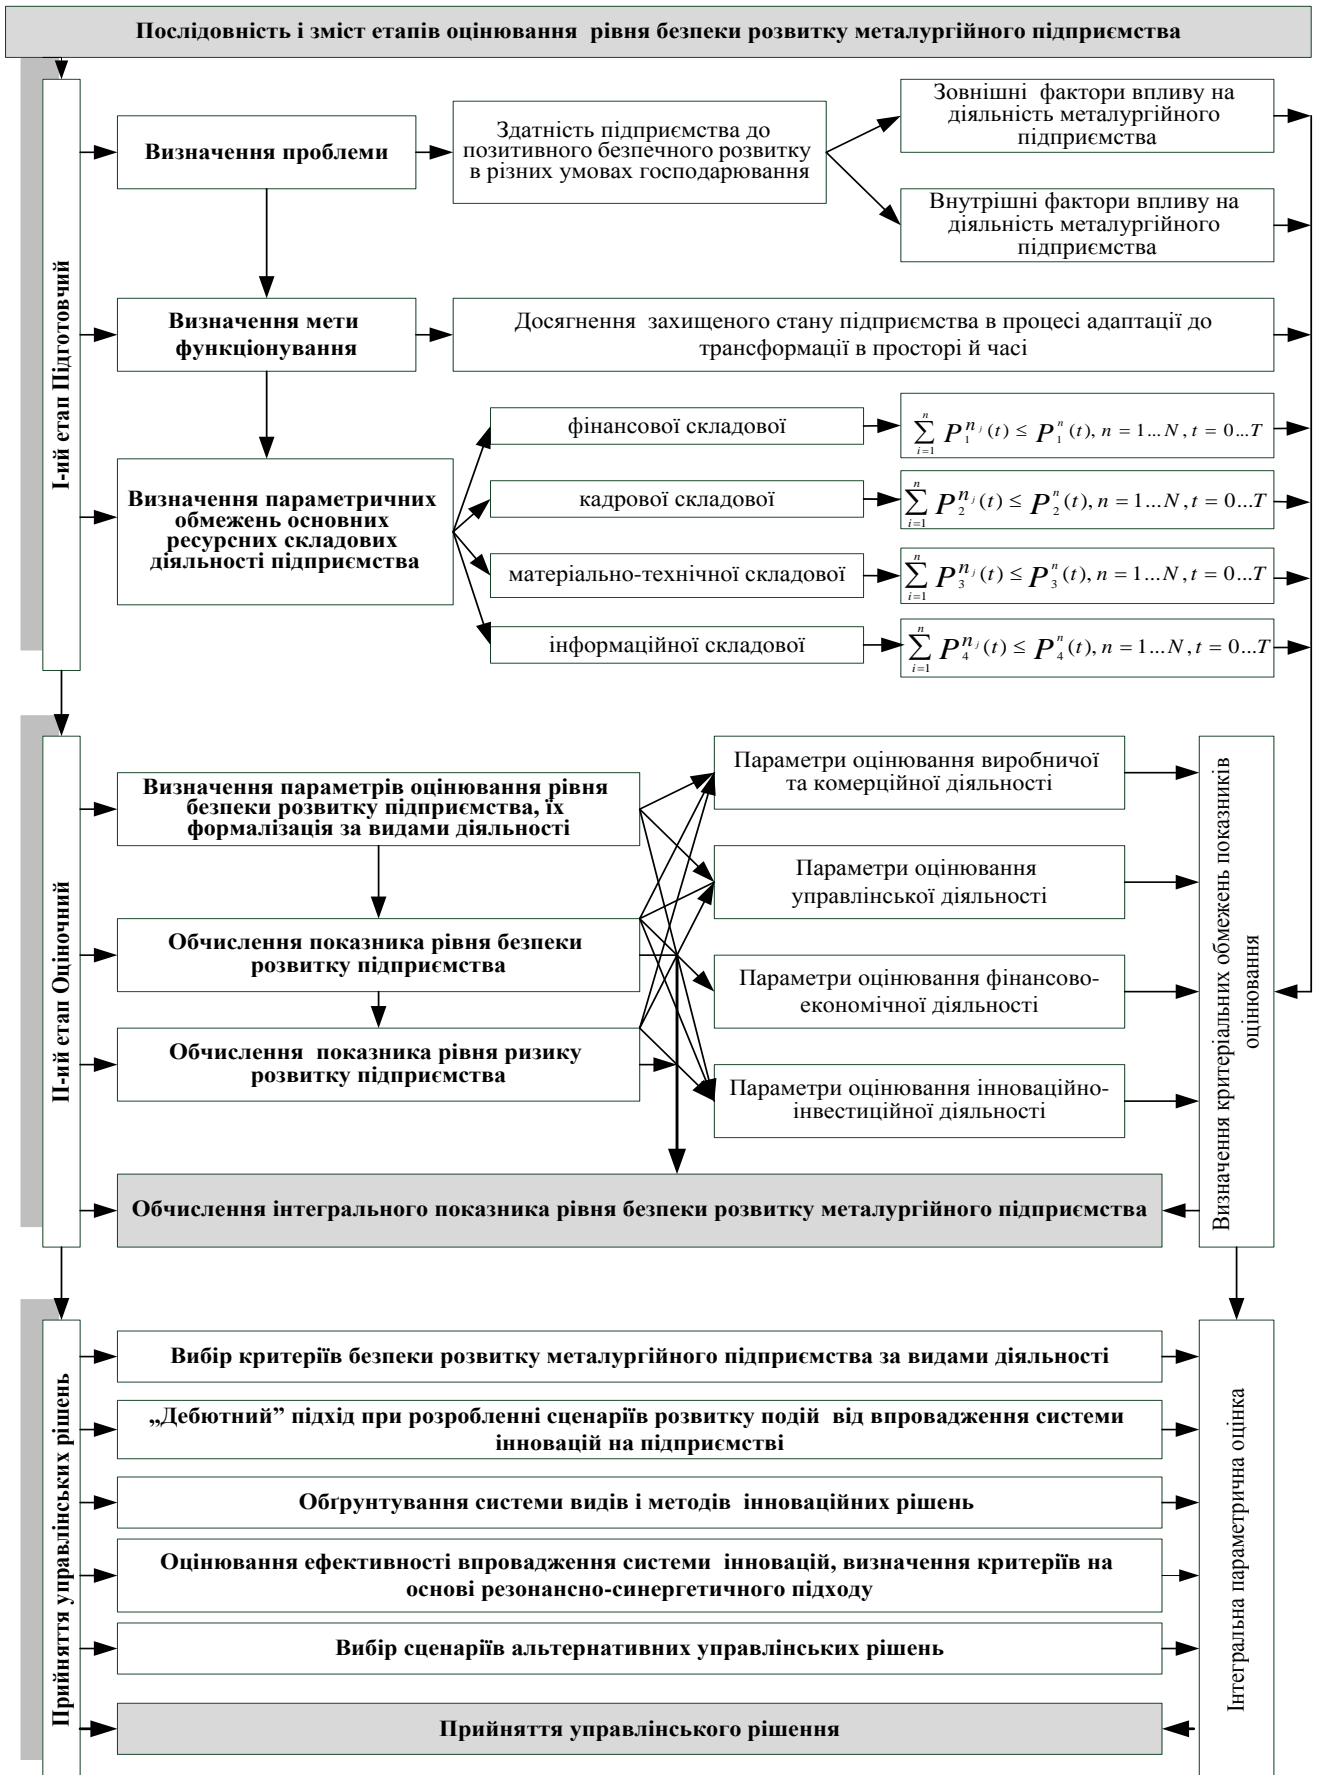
Послідовність і зміст етапів оцінювання рівня безпеки розвитку металургійного підприємства

І-ий етап Підготовчий

Визначення проблеми

Здатність підприємства до позитивного безпечного розвитку в різних умовах господарювання

Зовнішні фактори впливу на діяльність металургійного підприємства

Внутрішні фактори впливу на діяльність металургійного підприємства

Визначення мети функціонування

Досягнення захищеного стану підприємства в процесі адаптації до трансформації в просторі й часі

Визначення параметричних обмежень основних ресурсних складових діяльності підприємства

фінансової складової

$\sum_{i=1}^{n} P_1^{n_j}(t) \leq P_1^{n}(t), n = 1...N, t = 0...T$

кадрової складової

$\sum_{i=1}^{n} P_2^{n_j}(t) \leq P_2^{n}(t), n = 1...N, t = 0...T$

матеріально-технічної складової

$\sum_{i=1}^{n} P_3^{n_j}(t) \leq P_3^{n}(t), n = 1...N, t = 0...T$

інформаційної складової

$\sum_{i=1}^{n} P_4^{n_j}(t) \leq P_4^{n}(t), n = 1...N, t = 0...T$

ІІ-ий етап Оціночний

Визначення параметрів оцінювання рівня безпеки розвитку підприємства, їх формалізація за видами діяльності

Обчислення показника рівня безпеки розвитку підприємства

Обчислення показника рівня ризику розвитку підприємства

Параметри оцінювання виробничої та комерційної діяльності

Параметри оцінювання управлінської діяльності

Параметри оцінювання фінансово-економічної діяльності

Параметри оцінювання інноваційно-інвестиційної діяльності

Визначення критеріальних обмежень показників оцінювання

Обчислення інтегрального показника рівня безпеки розвитку металургійного підприємства

Прийняття управлінських рішень

Вибір критеріїв безпеки розвитку металургійного підприємства за видами діяльності

„Дебютний" підхід при розробленні сценаріїв розвитку подій від впровадження системи інновацій на підприємстві

Обґрунтування системи видів і методів інноваційних рішень

Оцінювання ефективності впровадження системи інновацій, визначення критеріїв на основі резонансно-синергетичного підходу

Вибір сценаріїв альтернативних управлінських рішень

Прийняття управлінського рішення

Інтегральна параметрична оцінка